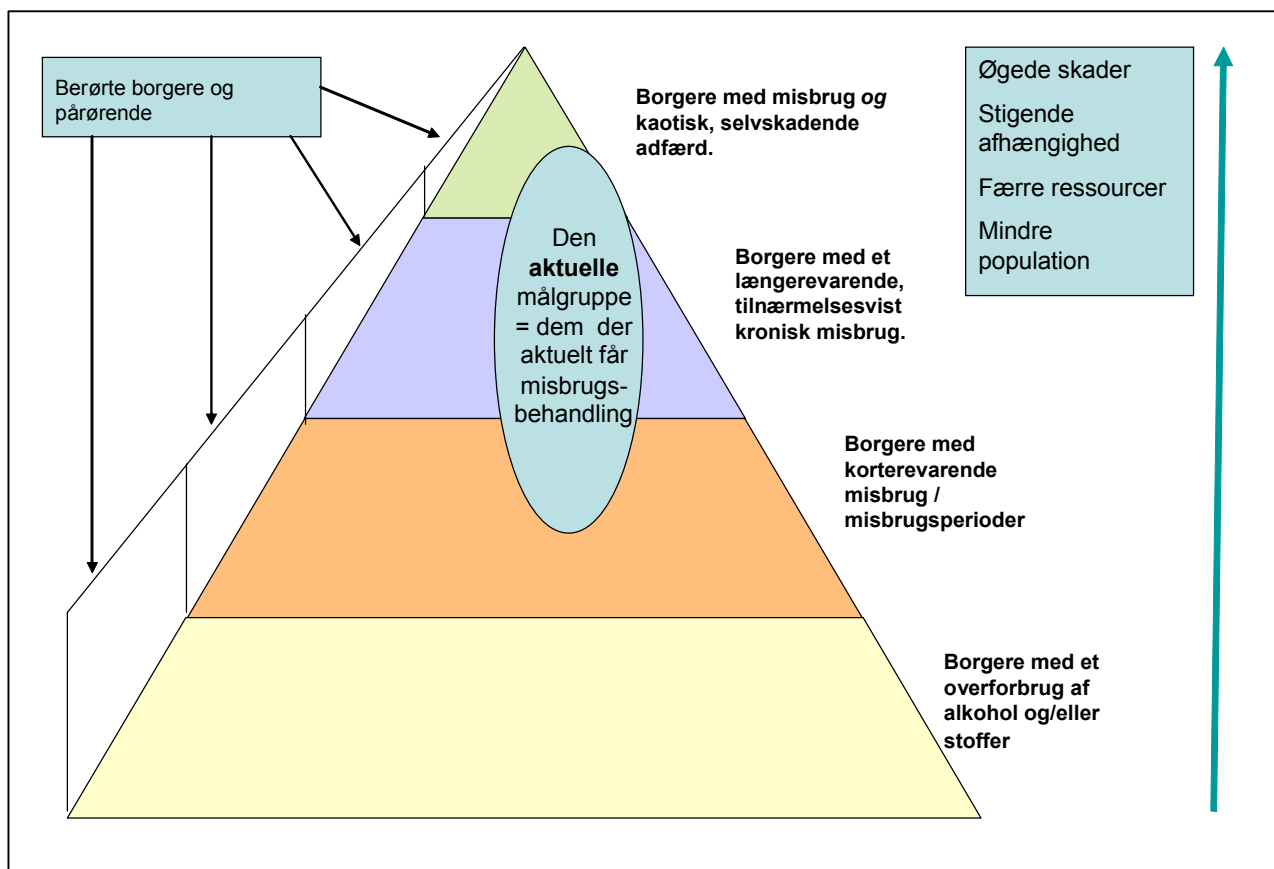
Berørte borgere og pårørende

Borgere med misbrug *og* kaotisk, selvskadende adfærd.

Øgede skader

Stigende afhængighed

Færre ressourcer

Mindre population

Den **aktuelle** målgruppe = dem der aktuelt får misbrugsbehandling

Borgere med et længerevarende, tilnærmelsesvist kronisk misbrug.

Borgere med korterevarende misbrug / misbrugsperioder

Borgere med et overforbrug af alkohol og/eller stoffer